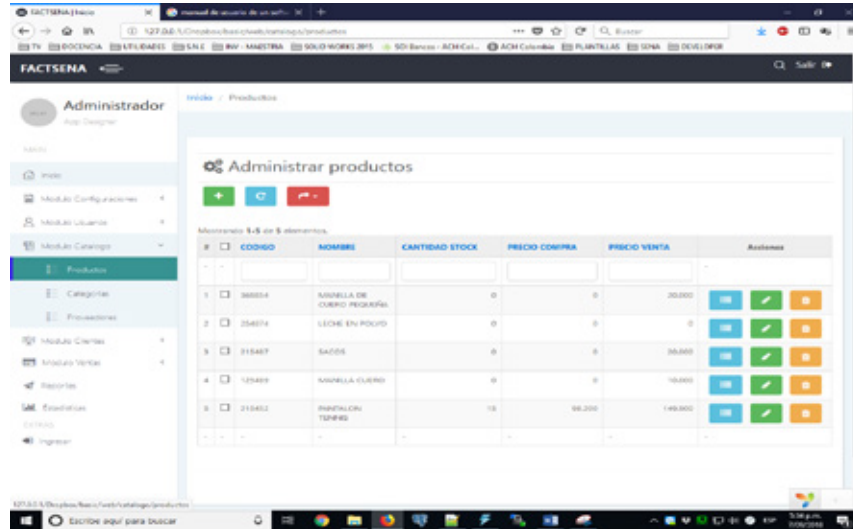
FACTSENA | Inicio
manual de usuario de un softw
127.0.0.1/Dropbox/basic/web/catalogo/productos
Buscar
TV  DOCENCIA  UTILIDADES  S.N.E  INV - MAESTRIA  SOLID WORKS 2015  SOI Bancos - ACH Col...  ACH Colombia  PLANTILLAS  SENA  DEVELOPER

FACTSENA
Salir

Administrador
App Designer

MENU
Inicio
Modulo Configuraciones
Modulo Usuario
Modulo Catalogo
Productos
Categorias
Proveedores
Modulo Clientes
Modulo Ventas
Reportes
Estadisticas
EXTRAS
Ingresar

Inicio / Productos

Administrar productos

Mostrando 1-5 de 5 elementos.

| # | | CODIGO | NOMBRE | CANTIDAD STOCK | PRECIO COMPRA | PRECIO VENTA | Acciones |
|---|---|---|---|---|---|---|---|
| 1 | | 365554 | MANILLA DE CUERO PEQUEÑA | 0 | 0 | 20,000 | |
| 2 | | 254874 | LECHE EN POLVO | 0 | 0 | 0 | |
| 3 | | 315467 | SACOS | 0 | 0 | 30,000 | |
| 4 | | 125469 | MANILLA CUERO | 0 | 0 | 10,000 | |
| 5 | | 215452 | PANTALON TENNIS | 15 | 98,200 | 149,000 | |

127.0.0.1/Dropbox/basic/web/catalogo/productos
Escribe aquí para buscar
5:56 p.m.
7/06/2018